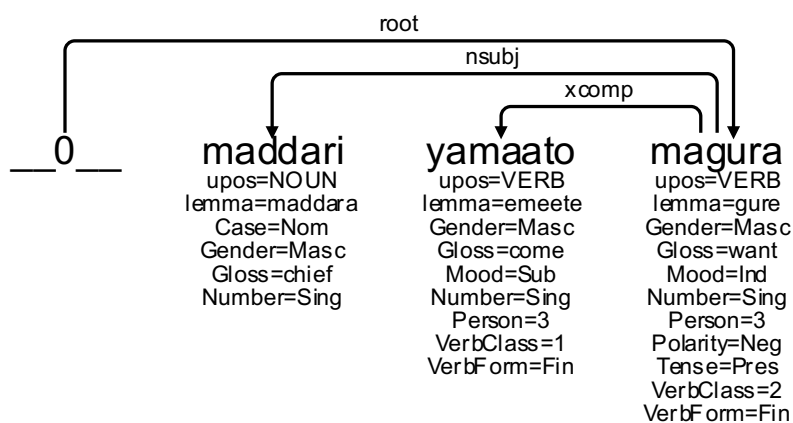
root

nsubj

xcomp

__0__

maddari
upos=NOUN
lemma=maddara
Case=Nom
Gender=Masc
Gloss=chief
Number=Sing

yamaato
upos=VERB
lemma=emeete
Gender=Masc
Gloss=come
Mood=Sub
Number=Sing
Person=3
VerbClass=1
VerbForm=Fin

magura
upos=VERB
lemma=gure
Gender=Masc
Gloss=want
Mood=Ind
Number=Sing
Person=3
Polarity=Neg
Tense=Pres
VerbClass=2
VerbForm=Fin